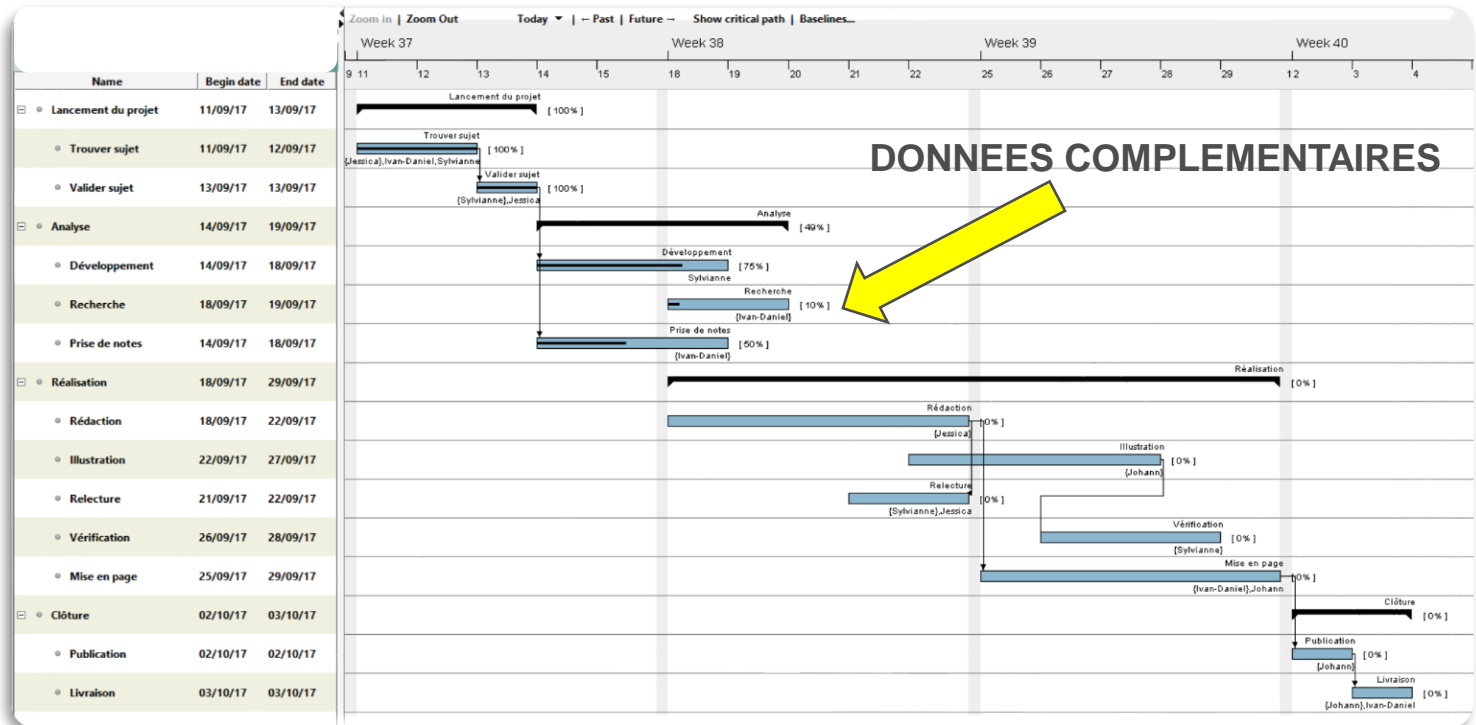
| Name | Begin date | End date |
|---|---|---|
| Lancement du projet | 11/09/17 | 13/09/17 |
| Trouver sujet | 11/09/17 | 12/09/17 |
| Valider sujet | 13/09/17 | 13/09/17 |
| Analyse | 14/09/17 | 19/09/17 |
| Développement | 14/09/17 | 18/09/17 |
| Recherche | 18/09/17 | 19/09/17 |
| Prise de notes | 14/09/17 | 18/09/17 |
| Réalisation | 18/09/17 | 29/09/17 |
| Rédaction | 18/09/17 | 22/09/17 |
| Illustration | 22/09/17 | 27/09/17 |
| Relecture | 21/09/17 | 22/09/17 |
| Vérification | 26/09/17 | 28/09/17 |
| Mise en page | 25/09/17 | 29/09/17 |
| Clôture | 02/10/17 | 03/10/17 |
| Publication | 02/10/17 | 02/10/17 |
| Livraison | 03/10/17 | 03/10/17 |

Zoom in | Zoom Out Today ▾ | ← Past | Future → Show critical path | Baselines...

Week 37 Week 38 Week 39 Week 40

9 11 12 13 14 15 18 19 20 21 22 25 26 27 28 29 2 3 4

Lancement du projet [ 100% ]
Trouver sujet [ 100% ] {Jessica},Ivan-Daniel,Sylvianne
Valider sujet [ 100% ] {Sylvianne},Jessica
Analyse [ 49% ]
Développement [ 75% ] Sylvianne
Recherche [ 10% ] {Ivan-Daniel}
Prise de notes [ 50% ] {Ivan-Daniel}
Réalisation [ 0% ]
Rédaction [ 0% ] {Jessica}
Illustration [ 0% ] {Johann}
Relecture [ 0% ] {Sylvianne},Jessica
Vérification [ 0% ] {Sylvianne}
Mise en page [ 0% ] {Ivan-Daniel},Johann
Clôture [ 0% ]
Publication [ 0% ] {Johann}
Livraison [ 0% ] {Johann},Ivan-Daniel

DONNEES COMPLEMENTAIRES